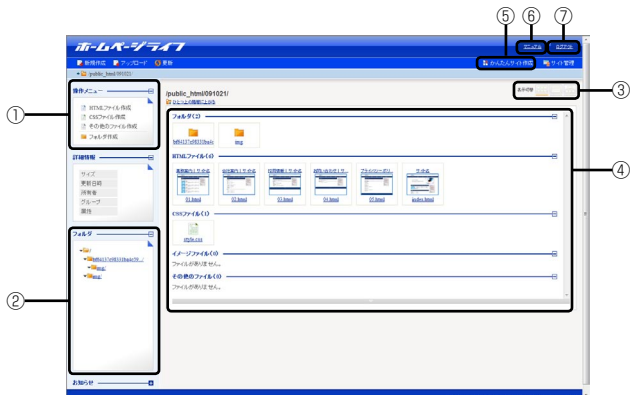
⑤ ⑥ ⑦

ホームページライフ

マニュアル ログアウト

新規作成 アップロード 更新

かんたんサイト作成 サイト管理

/public_html/091021/

①

操作メニュー

HTMLファイル作成
CSSファイル作成
その他のファイル作成
フォルダ作成

詳細情報

サイズ
更新日時
所有者
グループ
属性

②

フォルダ

img

お知らせ

/public_html/091021/

ひとつ上の階層に上がる

表示切替

③

フォルダ(2)

img

HTMLファイル(6)

01.html
02.html
03.html
04.html
05.html
index.html

④

CSSファイル(1)

style.css

イメージファイル(0)

ファイルがありません。

その他のファイル(0)

ファイルがありません。